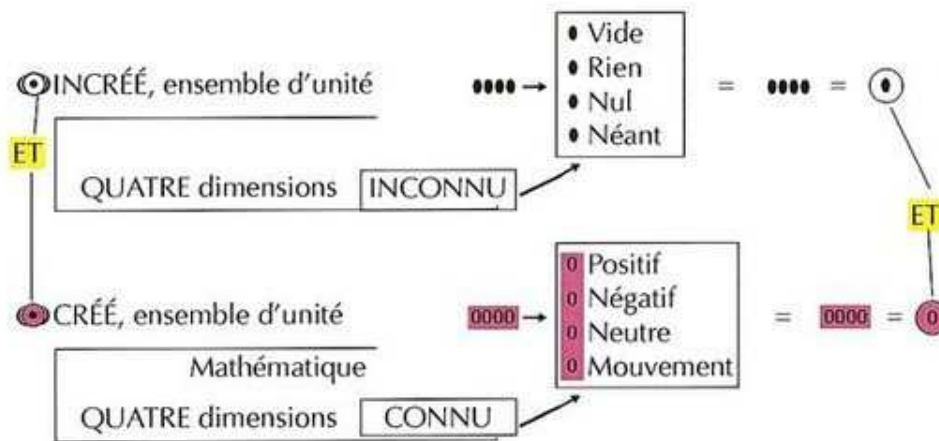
INCRÉÉ, ensemble d'unité

ET

QUATRE dimensions INCONNU

• Vide
• Rien
• Nul
• Néant

= =

ET

CRÉÉ, ensemble d'unité

0000

Mathématique

QUATRE dimensions CONNU

0 Positif
0 Négatif
0 Neutre
0 Mouvement

= 0000 = 0